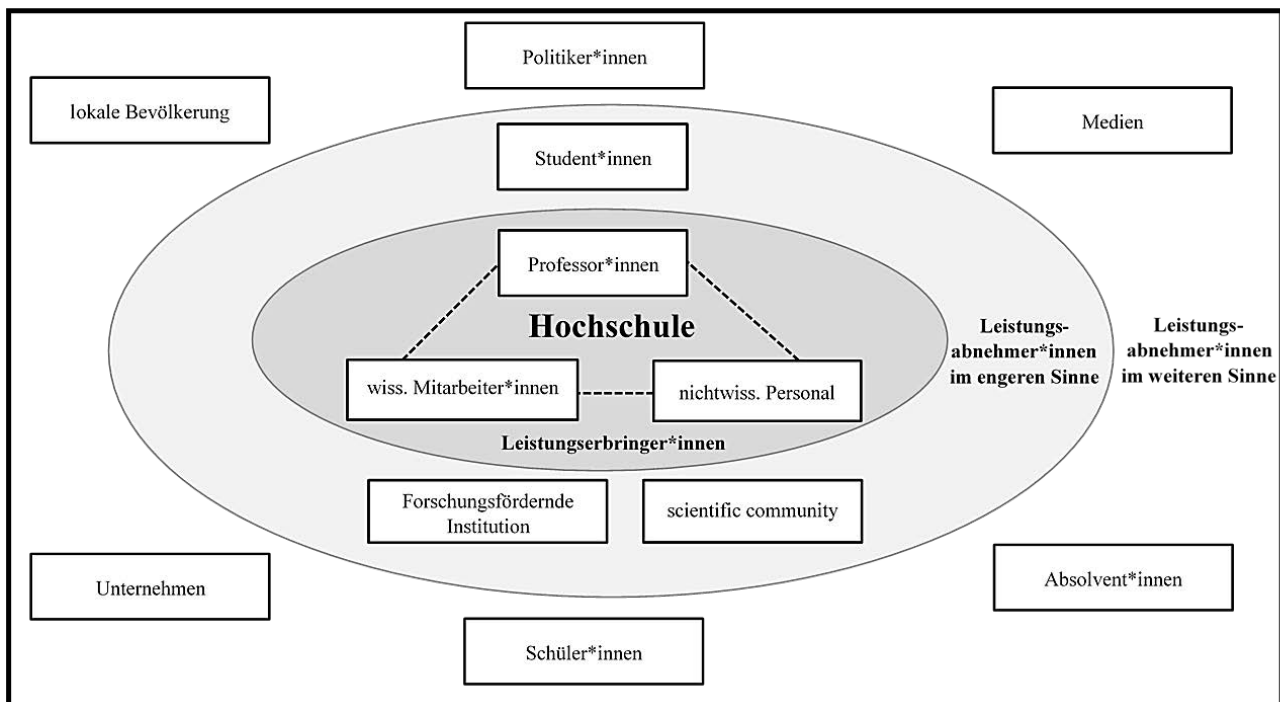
Politiker*innen

lokale Bevölkerung

Medien

Student*innen

Professor*innen

Hochschule

Leistungsabnehmer*innen im engeren Sinne

Leistungsabnehmer*innen im weiteren Sinne

wiss. Mitarbeiter*innen

nichtwiss. Personal

Leistungserbringer*innen

Forschungsfördernde Institution

scientific community

Unternehmen

Absolvent*innen

Schüler*innen